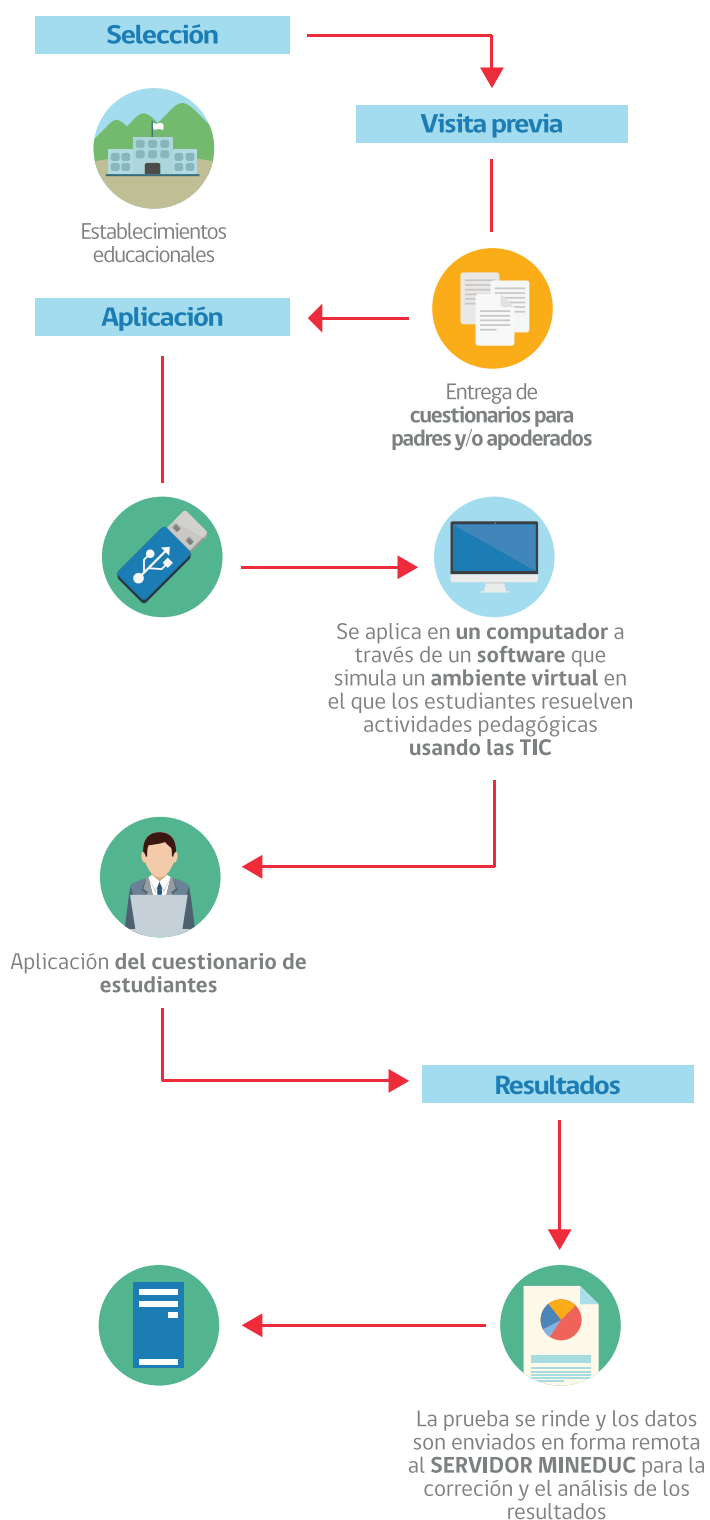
Selección

Visita previa

Establecimientos educacionales

Aplicación

Entrega de cuestionarios para padres y/o apoderados

Se aplica en un computador a través de un software que simula un ambiente virtual en el que los estudiantes resuelven actividades pedagógicas usando las TIC

Aplicación del cuestionario de estudiantes

Resultados

La prueba se rinde y los datos son enviados en forma remota al SERVIDOR MINEDUC para la correción y el análisis de los resultados